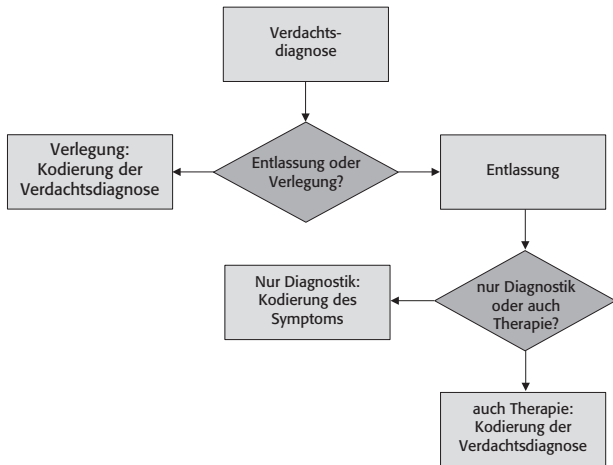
Verdachtsdiagnose

Verlegung: Kodierung der Verdachtsdiagnose

Entlassung oder Verlegung?

Entlassung

Nur Diagnostik: Kodierung des Symptoms

nur Diagnostik oder auch Therapie?

auch Therapie: Kodierung der Verdachtsdiagnose